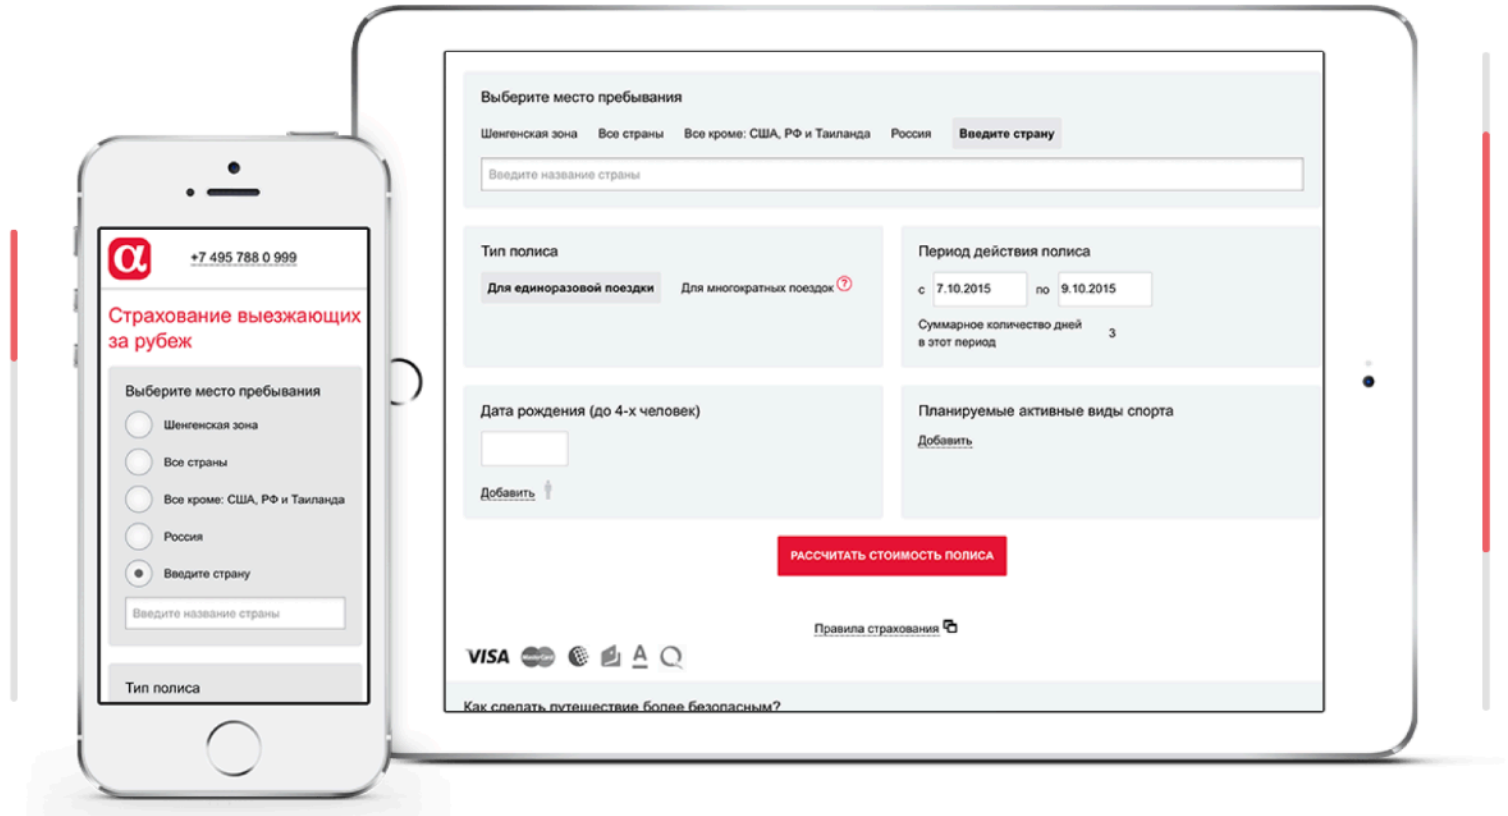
+7 495 788 0 999

Страхование выезжающих за рубеж

Выберите место пребывания

Шенгенская зона

Все страны

Все кроме: США, РФ и Таиланда

Россия

Введите страну

Введите название страны

Тип полиса

Выберите место пребывания

Шенгенская зона Все страны Все кроме: США, РФ и Таиланда Россия Введите страну

Введите название страны

Тип полиса

Для единоразовой поездки Для многократных поездок ?

Период действия полиса

с 7.10.2015 по 9.10.2015

Суммарное количество дней в этот период 3

Дата рождения (до 4-х человек)

Добавить

Планируемые активные виды спорта

Добавить

РАССЧИТАТЬ СТОИМОСТЬ ПОЛИСА

Правила страхования

VISA

Как сделать путешествие более безопасным?